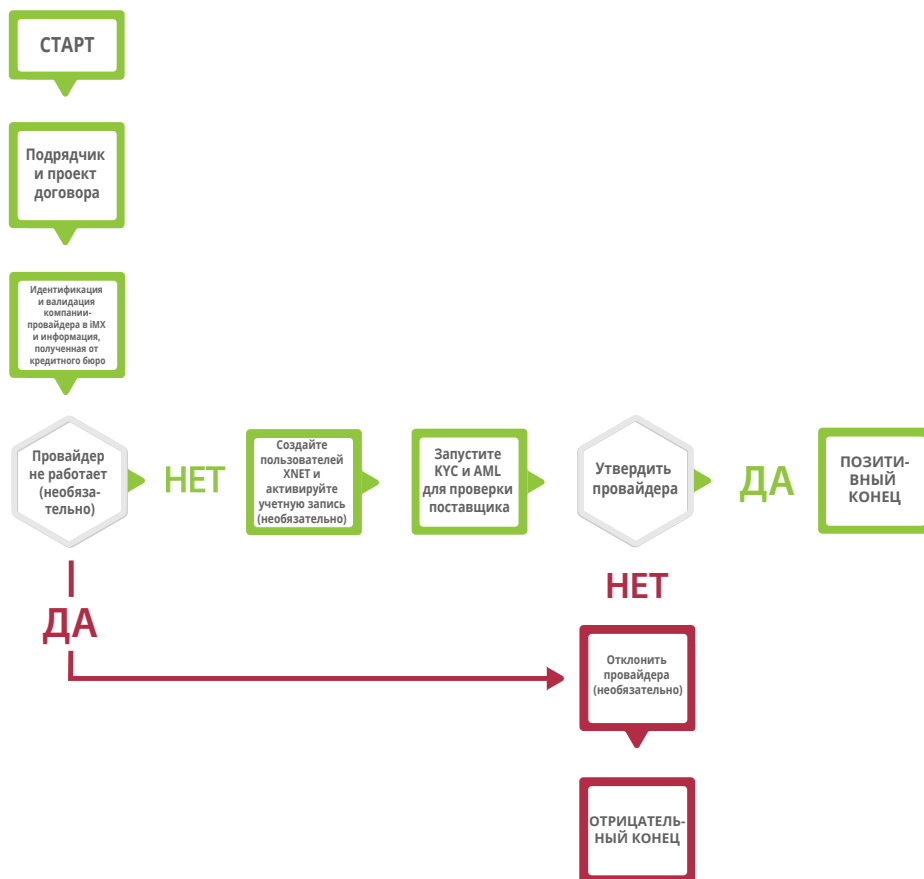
СТАРТ

Подрядчик и проект договора

Идентификация и валидация компании-провайдера в iMX и информация, полученная от кредитного бюро

Провайдер не работает (необязательно)

НЕТ

Создайте пользователей XNET и активируйте учетную запись (необязательно)

Запустите KYC и AML для проверки поставщика

Утвердить провайдера

ДА

ПОЗИТИВНЫЙ КОНЕЦ

НЕТ

ДА

Отклонить провайдера (необязательно)

ОТРИЦАТЕЛЬНЫЙ КОНЕЦ